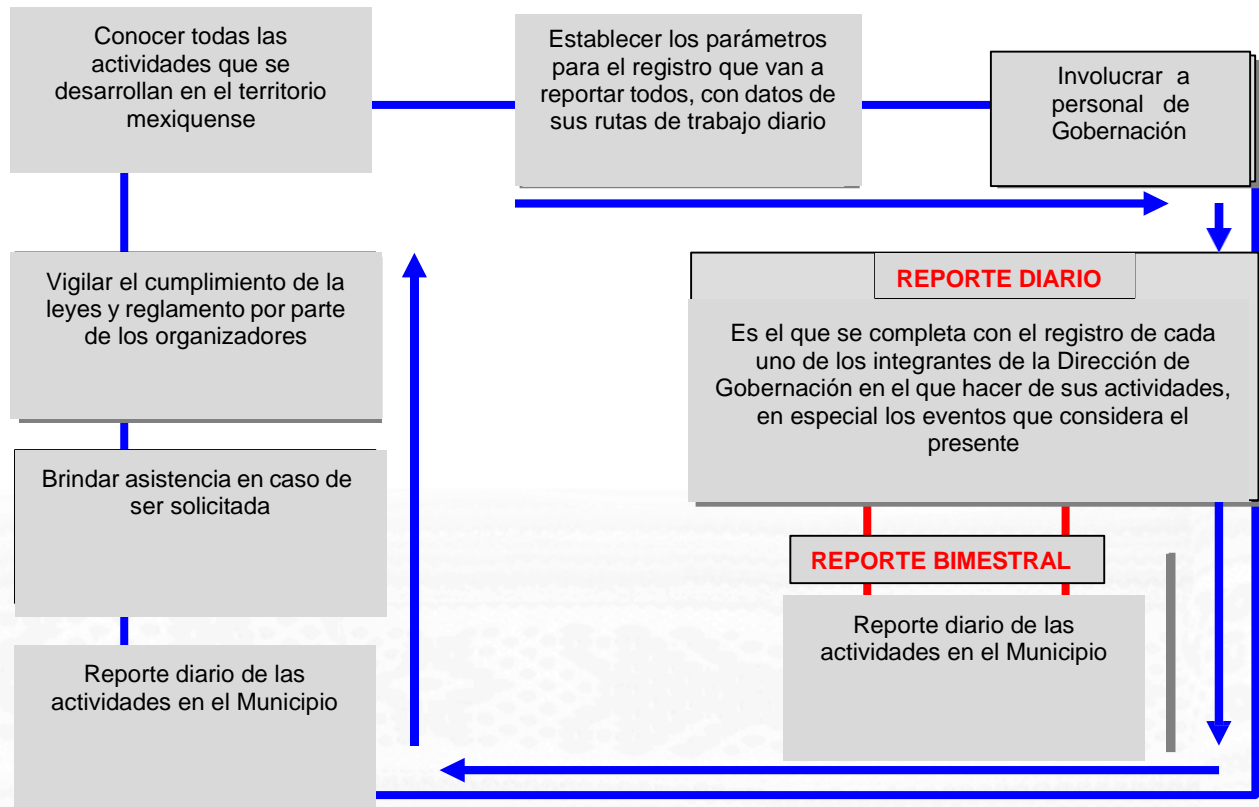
Conocer todas las actividades que se desarrollan en el territorio mexiquense

Establecer los parámetros para el registro que van a reportar todos, con datos de sus rutas de trabajo diario

Involucrar a personal de Gobernación

Vigilar el cumplimiento de la leyes y reglamento por parte de los organizadores

REPORTE DIARIO

Es el que se completa con el registro de cada uno de los integrantes de la Dirección de Gobernación en el que hacer de sus actividades, en especial los eventos que considera el presente

Brindar asistencia en caso de ser solicitada

REPORTE BIMESTRAL

Reporte diario de las actividades en el Municipio

Reporte diario de las actividades en el Municipio